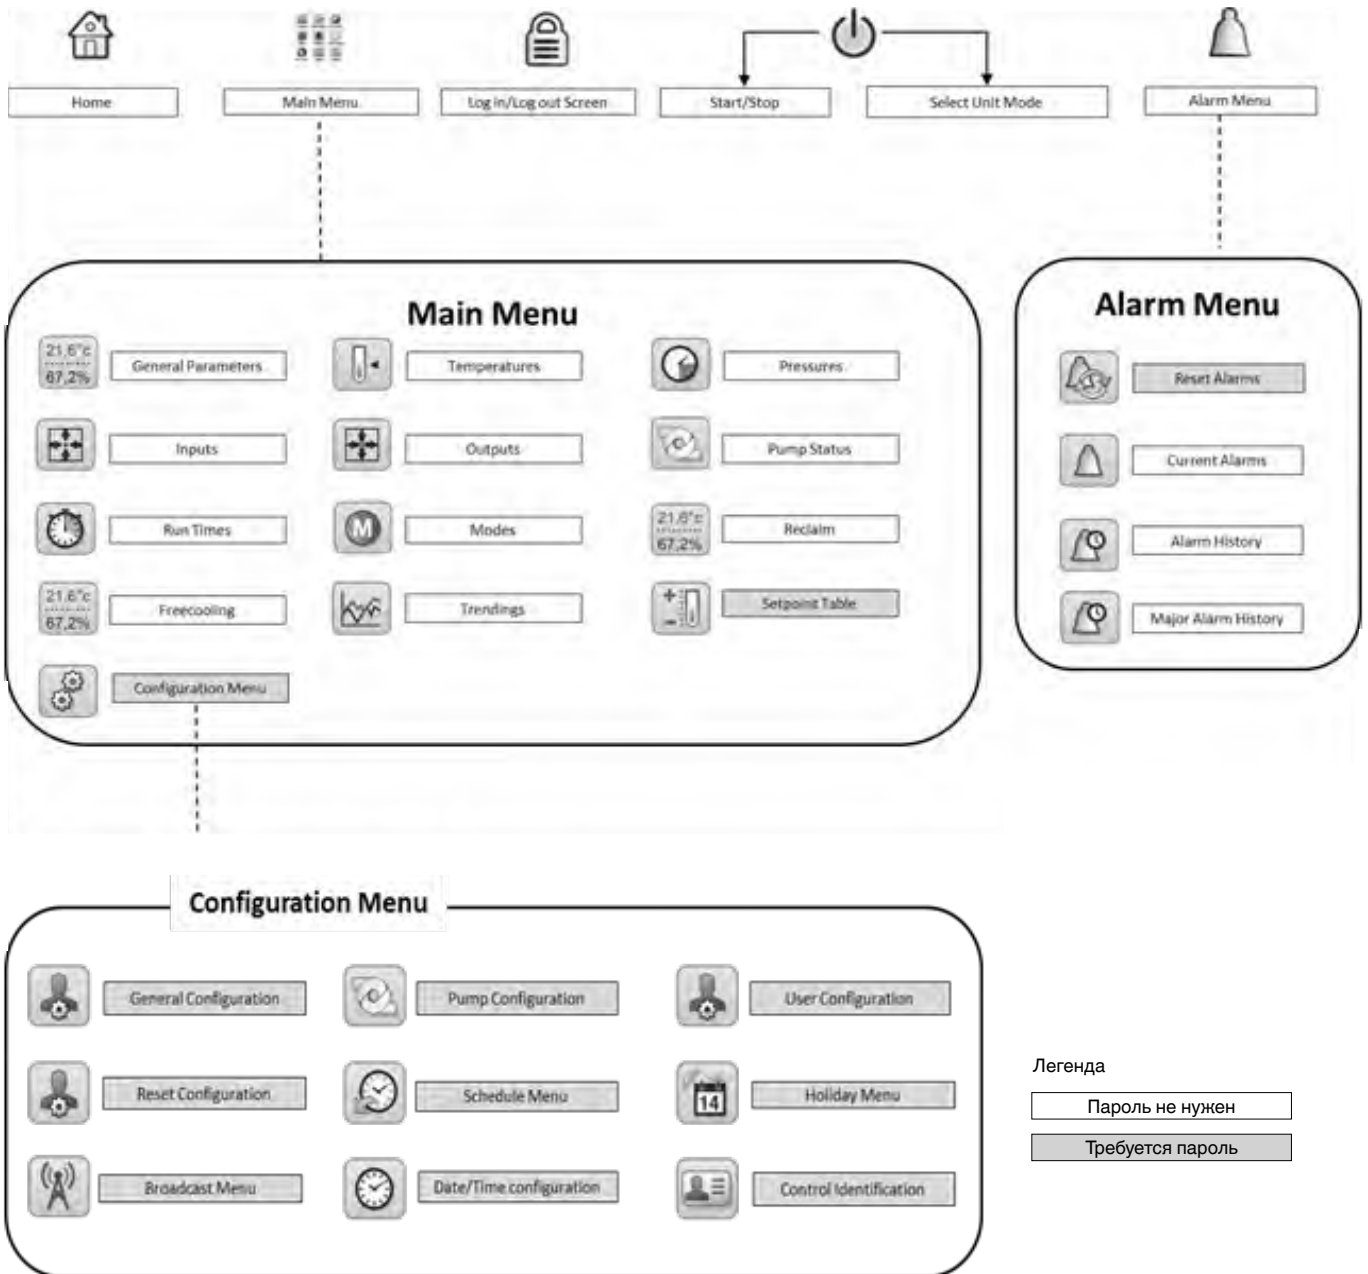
Home

Main Menu

Log in/Log out Screen

Start/Stop

Select Unit Mode

Alarm Menu

Main Menu

21,6°c 67,2%

General Parameters

Temperatures

Pressures

Inputs

Outputs

Pump Status

Run Times

M

Modes

21,6°c 67,2%

Reclaim

21,6°c 67,2%

Freecooling

Trendings

Setpoint Table

Configuration Menu

Alarm Menu

Reset Alarms

Current Alarms

Alarm History

Major Alarm History

Configuration Menu

General Configuration

Pump Configuration

User Configuration

Reset Configuration

Schedule Menu

14

Holiday Menu

Broadcast Menu

Date/Time configuration

Control Identification

Легенда

Пароль не нужен

Требуется пароль